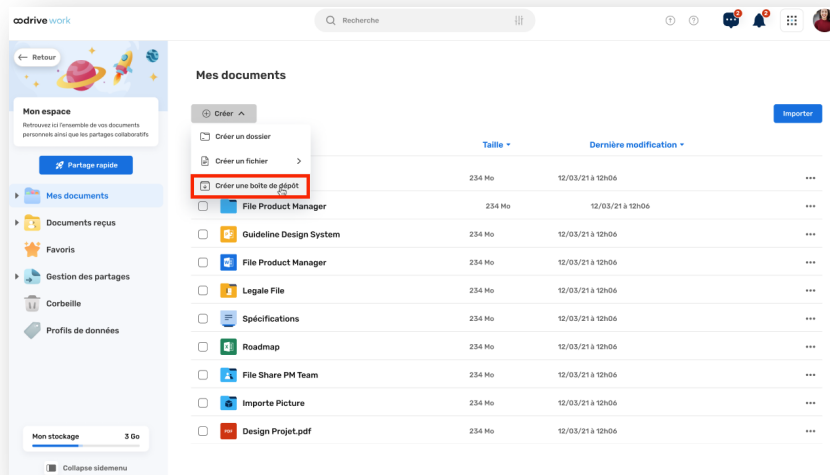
oodrive work

Recherche

2 2

Retour

Mon espace
Retrouvez ici l'ensemble de vos documents personnels ainsi que les partages collaboratifs

Partage rapide

Mes documents
Documents reçus
Favoris
Gestion des partages
Corbeille
Profils de données

Mon stockage 3 Go

Collapse sidemenu

Mes documents

Créer

Importer

Créer un dossier
Créer un fichier
Créer une boîte de dépôt

Taille
Dernière modification

| | Taille | Dernière modification | |
|---|---|---|---|
| | 234 Mo | 12/03/21 à 12h06 | ••• |
| File Product Manager | 234 Mo | 12/03/21 à 12h06 | ••• |
| Guideline Design System | 234 Mo | 12/03/21 à 12h06 | ••• |
| File Product Manager | 234 Mo | 12/03/21 à 12h06 | ••• |
| Legale File | 234 Mo | 12/03/21 à 12h06 | ••• |
| Spécifications | 234 Mo | 12/03/21 à 12h06 | ••• |
| Roadmap | 234 Mo | 12/03/21 à 12h06 | ••• |
| File Share PM Team | 234 Mo | 12/03/21 à 12h06 | ••• |
| Importe Picture | 234 Mo | 12/03/21 à 12h06 | ••• |
| Design Projet.pdf | 234 Mo | 12/03/21 à 12h06 | ••• |